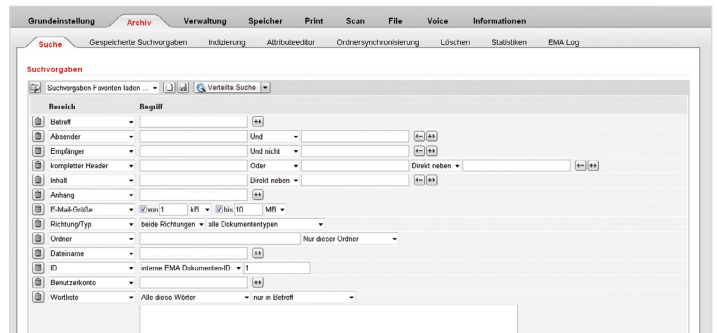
Grundeinstellung Archiv Verwaltung Speicher Print Scan File Voice Informationen

Suche Gespeicherte Suchvorgaben Indizierung Attributeditor Ordnersynchronisierung Löschen Statistiken EMA Log

Suchvorgaben

Suchvorgaben Favoriten laden ... Verteilte Suche

| Bereich | Begriff |
|---|---|
| Betreff | |
| Absender | Und |
| Empfänger | Und nicht |
| kompletter Header | Oder · Direkt neben |
| Inhalt | Direkt neben |
| Anhang | |
| E-Mail-Größe | von 1 kB bis 10 MB |
| Richtung/Typ | beide Richtungen · alle Dokumententypen |
| Ordner | Nur dieser Ordner |
| Dateiname | |
| ID | interne EMA Dokumenten-ID · 1 |
| Benutzerkonto | |
| Wortliste | Alle diese Wörter · nur in Betreff |